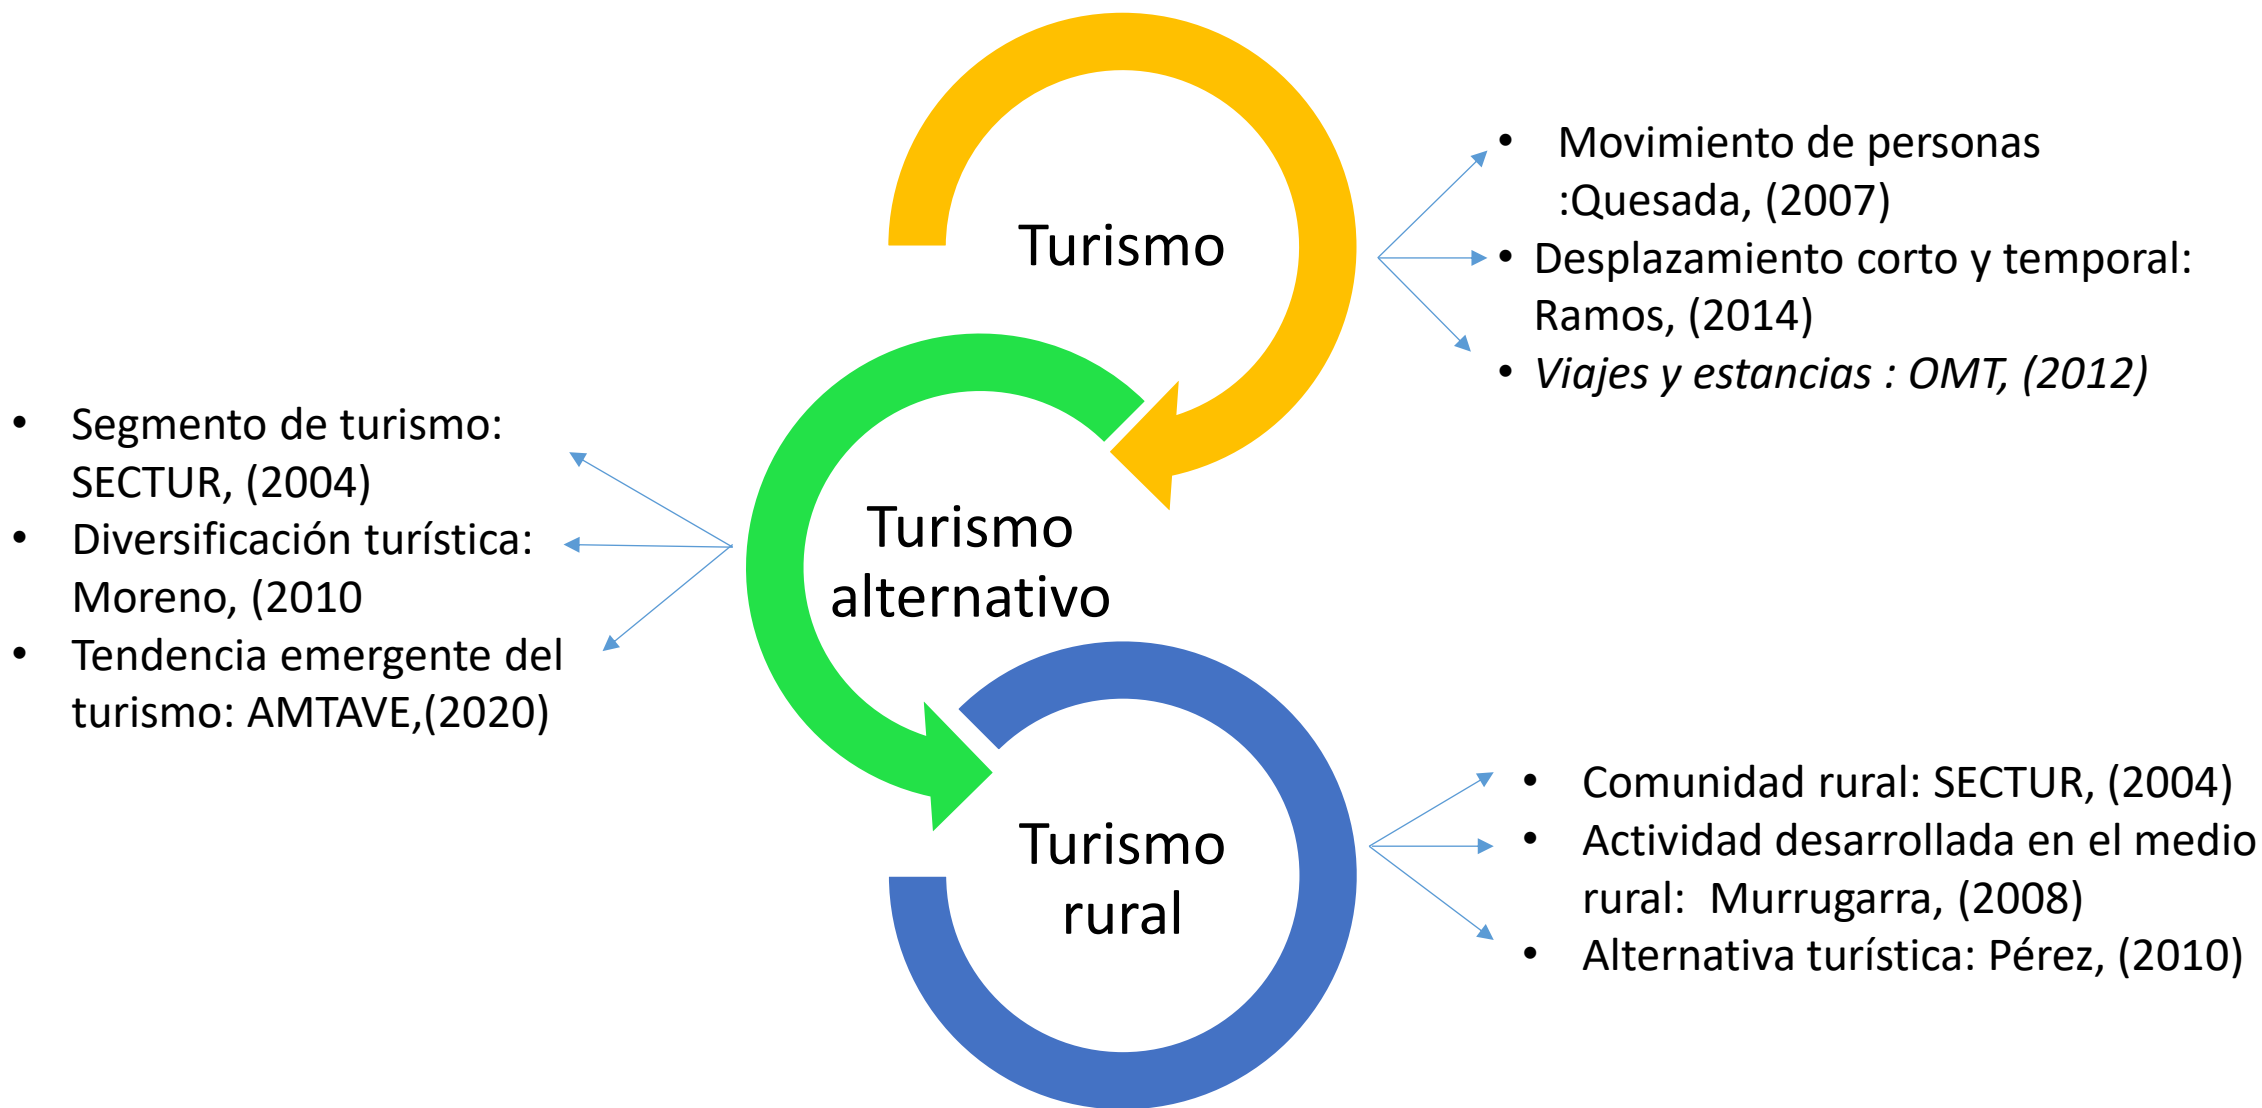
Turismo

- Movimiento de personas :Quesada, (2007)
- Desplazamiento corto y temporal: Ramos, (2014)
- *Viajes y estancias : OMT, (2012)*

Turismo alternativo

- Segmento de turismo: SECTUR, (2004)
- Diversificación turística: Moreno, (2010
- Tendencia emergente del turismo: AMTAVE,(2020)

Turismo rural

- Comunidad rural: SECTUR, (2004)
- Actividad desarrollada en el medio rural: Murrugarra, (2008)
- Alternativa turística: Pérez, (2010)